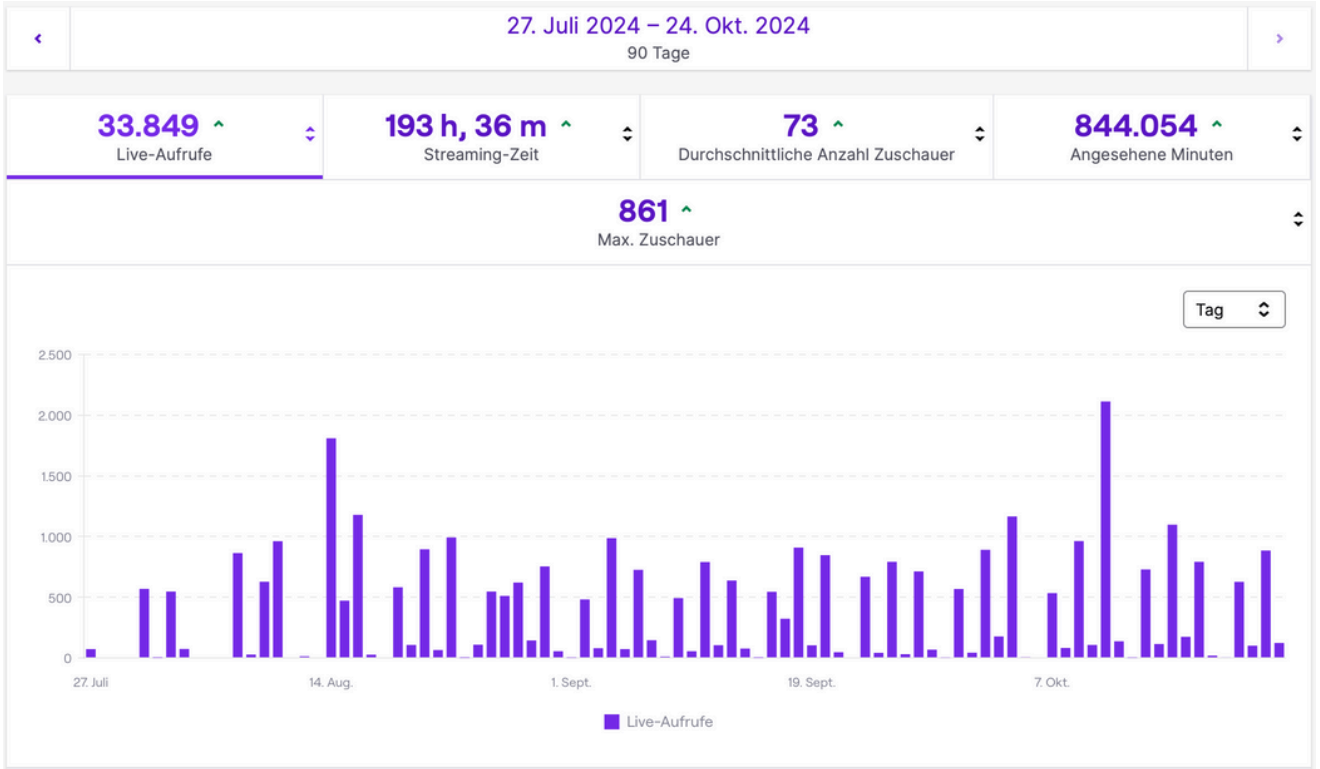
‹
27. Juli 2024 – 24. Okt. 2024
90 Tage
›

33.849 ^
Live-Aufrufe

193 h, 36 m ^
Streaming-Zeit

73 ^
Durchschnittliche Anzahl Zuschauer

844.054 ^
Angesehene Minuten

861 ^
Max. Zuschauer

Tag

2.500
2.000
1.500
1.000
500
0

27. Juli
14. Aug.
1. Sept.
19. Sept.
7. Okt.

Live-Aufrufe